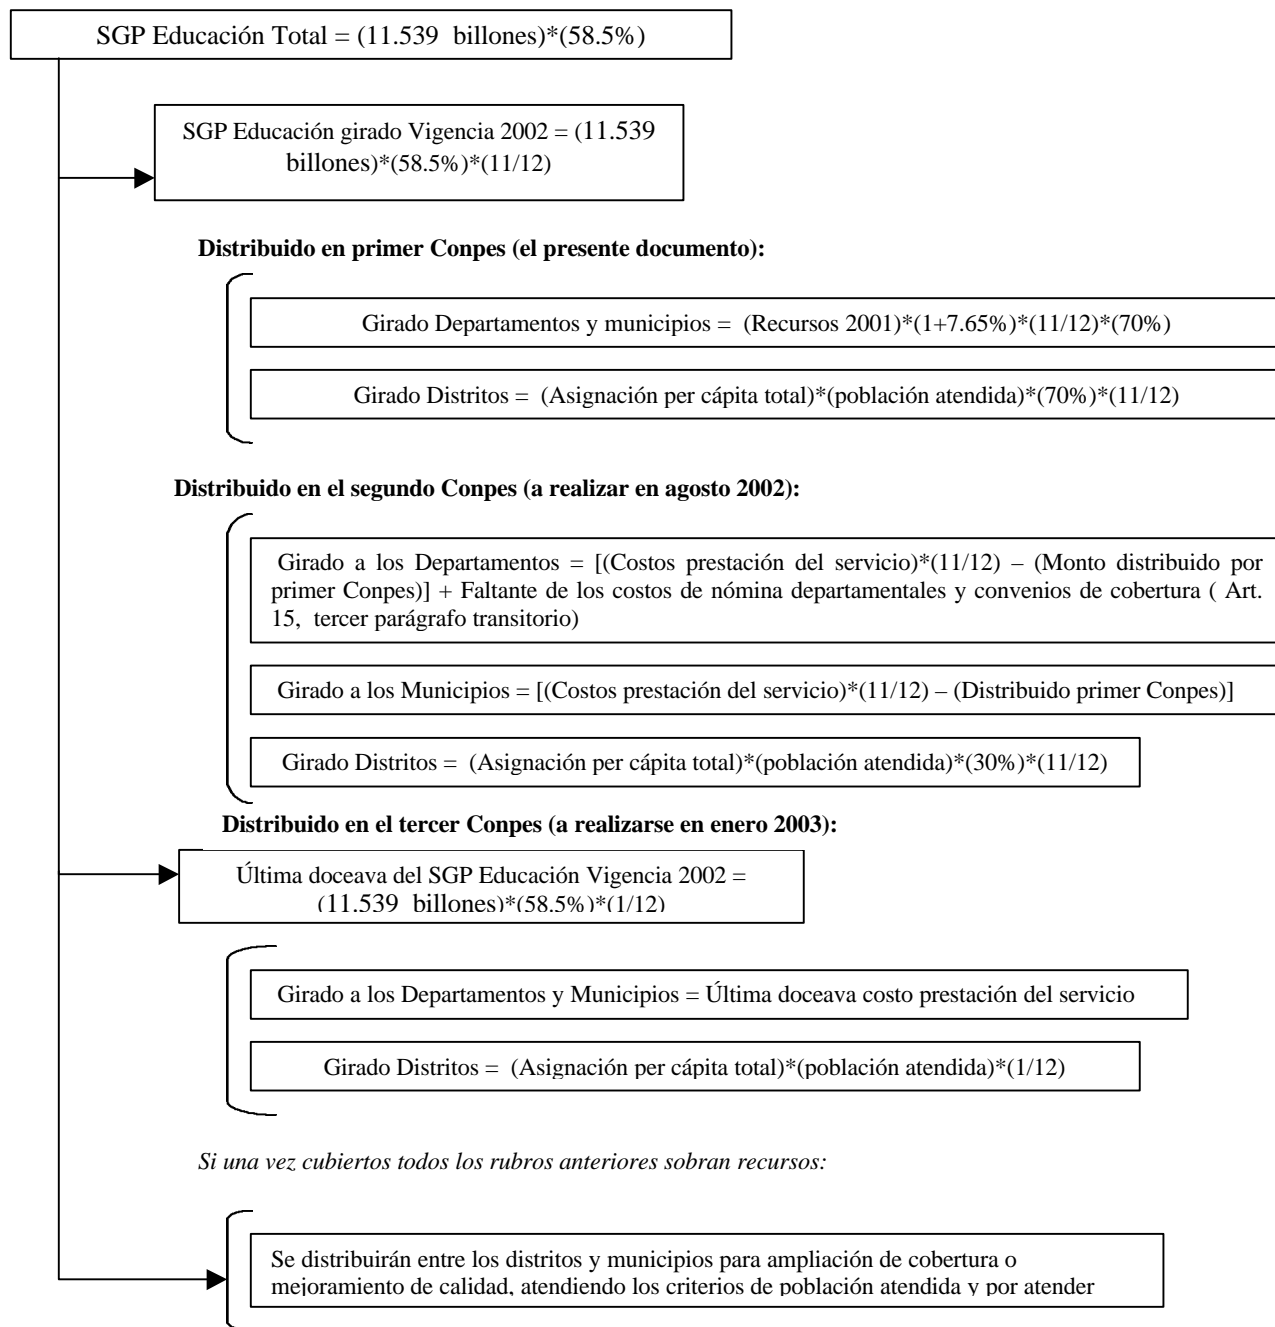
SGP Educación Total = (11.539 billones)*(58.5%)

SGP Educación girado Vigencia 2002 = (11.539 billones)*(58.5%)*(11/12)

**Distribuido en primer Conpes (el presente documento):**

Girado Departamentos y municipios = (Recursos 2001)*(1+7.65%)*(11/12)*(70%)

Girado Distritos = (Asignación per cápita total)*(población atendida)*(70%)*(11/12)

**Distribuido en el segundo Conpes (a realizar en agosto 2002):**

Girado a los Departamentos = [(Costos prestación del servicio)*(11/12) – (Monto distribuido por primer Conpes)] + Faltante de los costos de nómina departamentales y convenios de cobertura ( Art. 15, tercer parágrafo transitorio)

Girado a los Municipios = [(Costos prestación del servicio)*(11/12) – (Distribuido primer Conpes)]

Girado Distritos = (Asignación per cápita total)*(población atendida)*(30%)*(11/12)

**Distribuido en el tercer Conpes (a realizarse en enero 2003):**

Última doceava del SGP Educación Vigencia 2002 = (11.539 billones)*(58.5%)*(1/12)

Girado a los Departamentos y Municipios = Última doceava costo prestación del servicio

Girado Distritos = (Asignación per cápita total)*(población atendida)*(1/12)

*Si una vez cubiertos todos los rubros anteriores sobran recursos:*

Se distribuirán entre los distritos y municipios para ampliación de cobertura o mejoramiento de calidad, atendiendo los criterios de población atendida y por atender